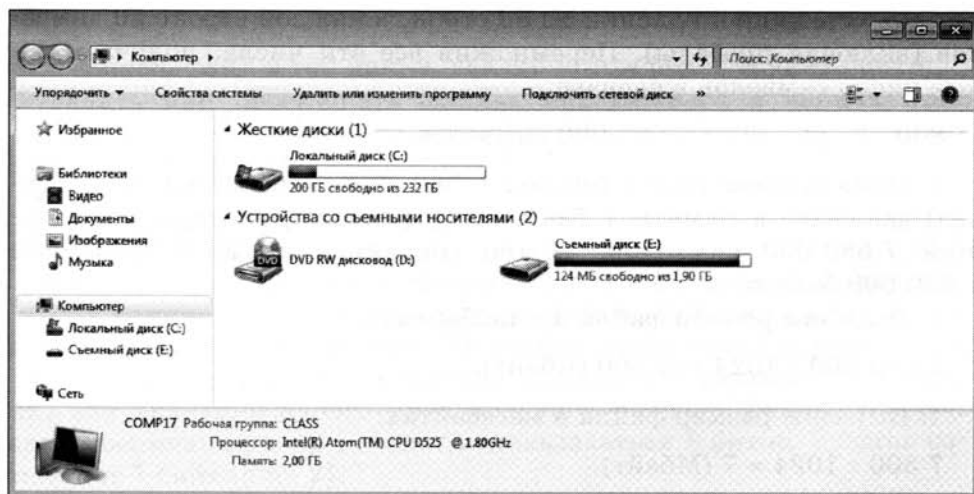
Компьютер ▸

Поиск: Компьютер

Упорядочить ▾ Свойства системы Удалить или изменить программу Подключить сетевой диск »

Избранное

Библиотеки
Видео
Документы
Изображения
Музыка

Компьютер
Локальный диск (C:)
Съемный диск (E:)

Сеть

Жесткие диски (1)

Локальный диск (C:)
200 ГБ свободно из 232 ГБ

Устройства со съемными носителями (2)

DVD RW дисковод (D:)

Съемный диск (E:)
124 МБ свободно из 1,90 ГБ

COMP17 Рабочая группа: CLASS
Процессор: Intel(R) Atom(TM) CPU D525 @ 1.80GHz
Память: 2,00 ГБ